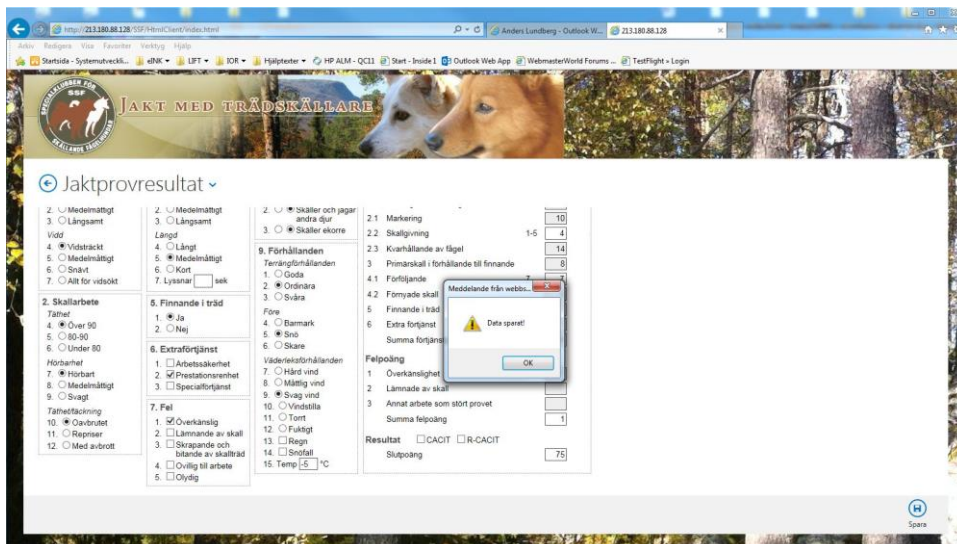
http://213.180.88.128/SSF/HtmlClient/index.html
Anders Lundberg - Outlook W...
213.180.88.128
Arkiv Redigera Visa Favoriter Verktyg Hjälp
Startsida - Systemutveckli... eINK IIFT IOR Hjälptexter HP ALM - QC11 Start - Inside1 Outlook Web App WebmasterWorld Forums ... TestFlight » Login

JAKT MED TRÄDSKÄLLARE

Jaktprovresultat

2. Medelmåttigt
3. Långsamt
Vidd
4. Vidsträckt
5. Medelmåttigt
6. Snävt
7. Allt för vidsökt

2. Skallarbete
Täthet
4. Över 90
5. 80-90
6. Under 80
Hörbarhet
7. Hörbart
8. Medelmåttigt
9. Svagt
Täthet/täckning
10. Oavbrutet
11. Repriser
12. Med avbrott

2. Medelmåttigt
3. Långsamt
Längd
4. Långt
5. Medelmåttigt
6. Kort
7. Lyssnar sek

5. Finnande i träd
1. Ja
2. Nej

6. Extrafortjänst
1. Arbetssäkerhet
2. Prestationsenhet
3. Specialfortjänst

7. Fel
1. Överkänslig
2. Lämnande av skall
3. Skrapande och bitande av skallträd
4. Ovillig till arbete
5. Olydig

2. Skäller och jagar andra djur
3. Skäller ekorre

9. Förhållanden
Terrängförhållanden
1. Goda
2. Ordinära
3. Svåra
Före
4. Barmark
5. Snö
6. Skare
Väderleksförhållanden
7. Hård vind
8. Måttlig vind
9. Svag vind
10. Vindstilla
11. Torrt
12. Fuktigt
13. Regn
14. Snöfall
15. Temp -5 °C

2.1 Markering 10
2.2 Skallgivning 1-5 4
2.3 Kvarhållande av fågel 14
3 Primärskall i förhållande till finnande 8
4.1 Förföljande
4.2 Förnyade skall
5 Finnande i träd
6 Extra fortjänst
Summa fortjänst

Felpoäng
1 Överkänslighet
2 Lämnade av skall
3 Annat arbete som stört provet
Summa felpoäng 1

Resultat CACIT R-CACIT
Slutpoäng 75

Meddelande från webbs...
Data sparat!
OK

Spara